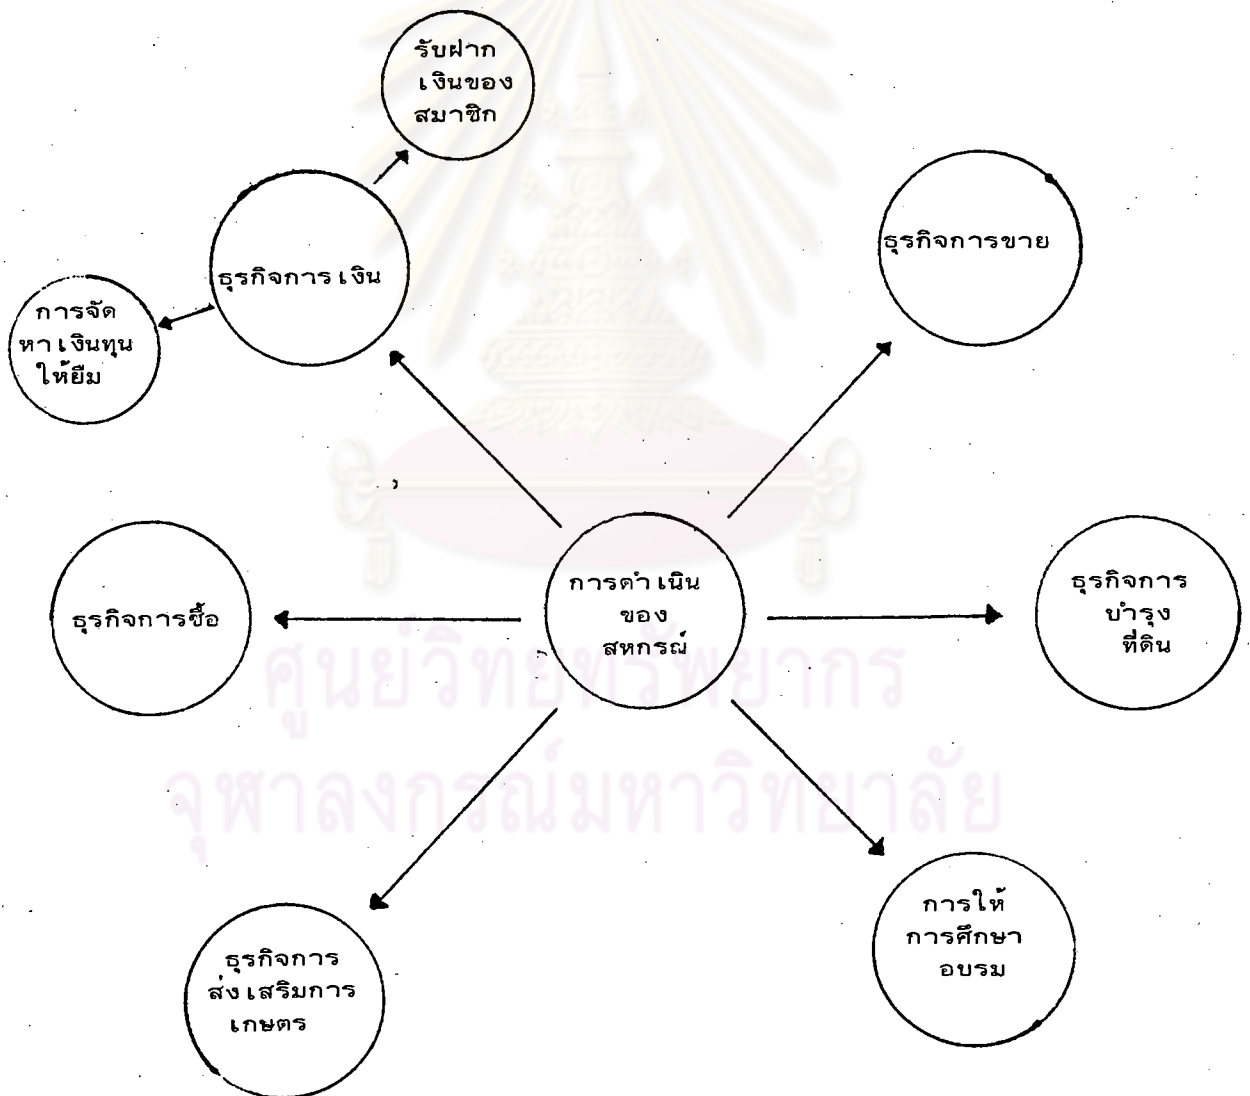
รับฝาก เงินของ สมาชิก

ธุรกิจการเงิน

การจัด หาเงินทุน ให้ยืม

ธุรกิจการขาย

ธุรกิจการซื้อ

การดำเนิน ของ สหกรณ์

ธุรกิจการ บำรุง ที่ดิน

ธุรกิจการ ส่งเสริมการ เกษตร

การให้ การศึกษา อบรม

ศูนย์วิทยทรัพยากร
จุฬาลงกรณ์มหาวิทยาลัย